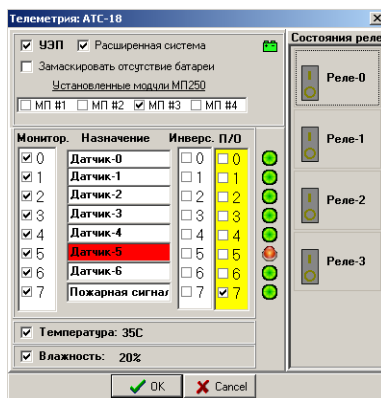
Телеметрия: АТС-18

☑ УЭП ☑ Расширенная система

☐ Замаскировать отсутствие батареи

Установленные модули МП250

☐ МП #1 ☐ МП #2 ☑ МП #3 ☐ МП #4

| Монитор. | Назначение | Инверс. | П/О |
|---|---|---|---|
| ☑ 0 | Датчик-0 | ☐ 0 | ☐ 0 |
| ☑ 1 | Датчик-1 | ☐ 1 | ☐ 1 |
| ☑ 2 | Датчик-2 | ☐ 2 | ☐ 2 |
| ☑ 3 | Датчик-3 | ☐ 3 | ☐ 3 |
| ☑ 4 | Датчик-4 | ☐ 4 | ☐ 4 |
| ☑ 5 | Датчик-5 | ☐ 5 | ☐ 5 |
| ☑ 6 | Датчик-6 | ☐ 6 | ☐ 6 |
| ☑ 7 | Пожарная сигнал | ☐ 7 | ☑ 7 |

☑ Температура: 35С

☑ Влажность: 20%

OK

Cancel

Состояния реле

Реле-0

Реле-1

Реле-2

Реле-3